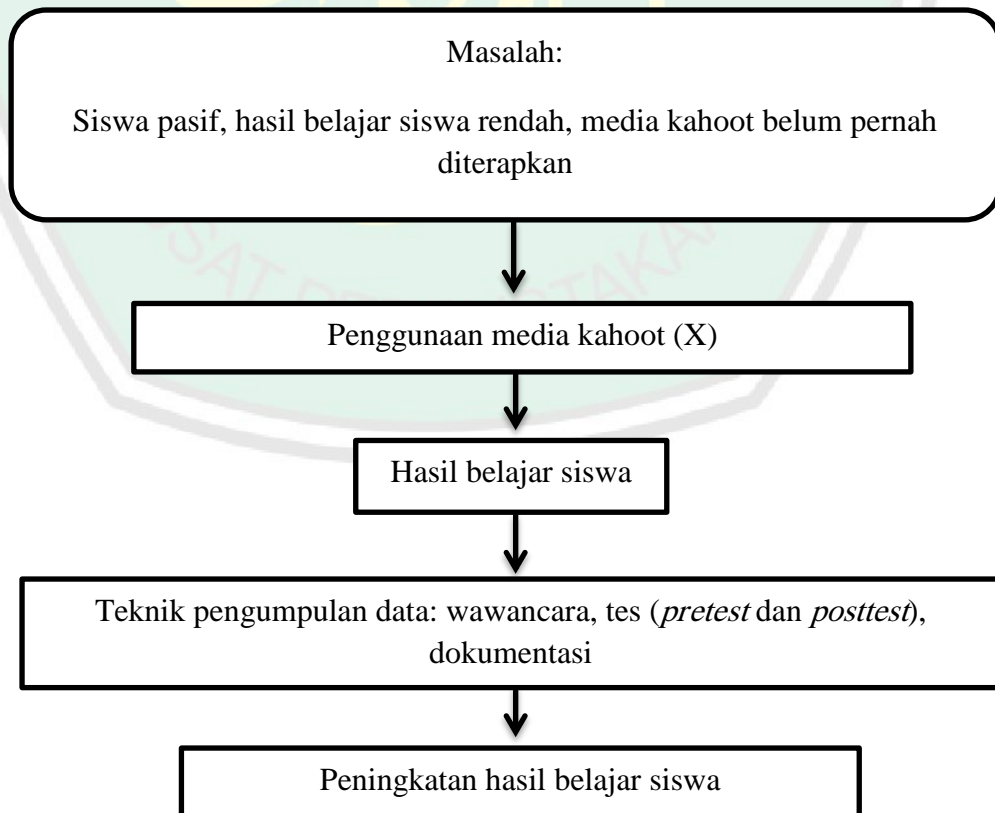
Masalah:

Siswa pasif, hasil belajar siswa rendah, media kahoot belum pernah diterapkan

Penggunaan media kahoot (X)

Hasil belajar siswa

Teknik pengumpulan data: wawancara, tes (*pretest* dan *posttest*), dokumentasi

Peningkatan hasil belajar siswa